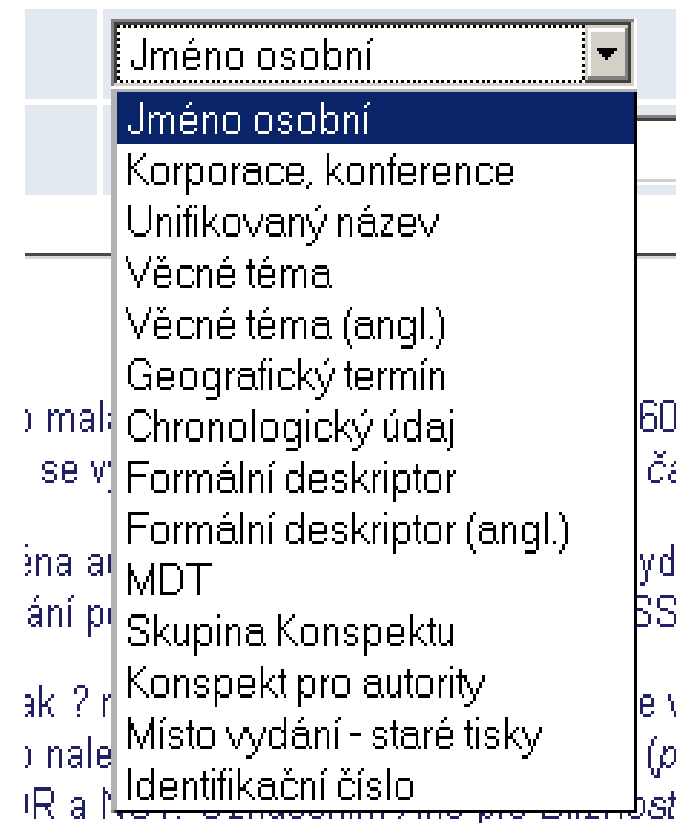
Jméno osobní

Jméno osobní
Korporace, konference
Unifikovaný název
Věcné téma
Věcné téma (angl.)
Geografický termín
Chronologický údaj
Formální deskriptor
Formální deskriptor (angl.)
MDT
Skupina Konspektu
Konspekt pro autority
Místo vydání - staré tisky
Identifikační číslo

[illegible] mala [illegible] 60
se v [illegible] ča
ěna a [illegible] yd
ání p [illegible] SS
ak ? r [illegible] e v
nale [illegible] (p
R a N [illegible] Bližnost